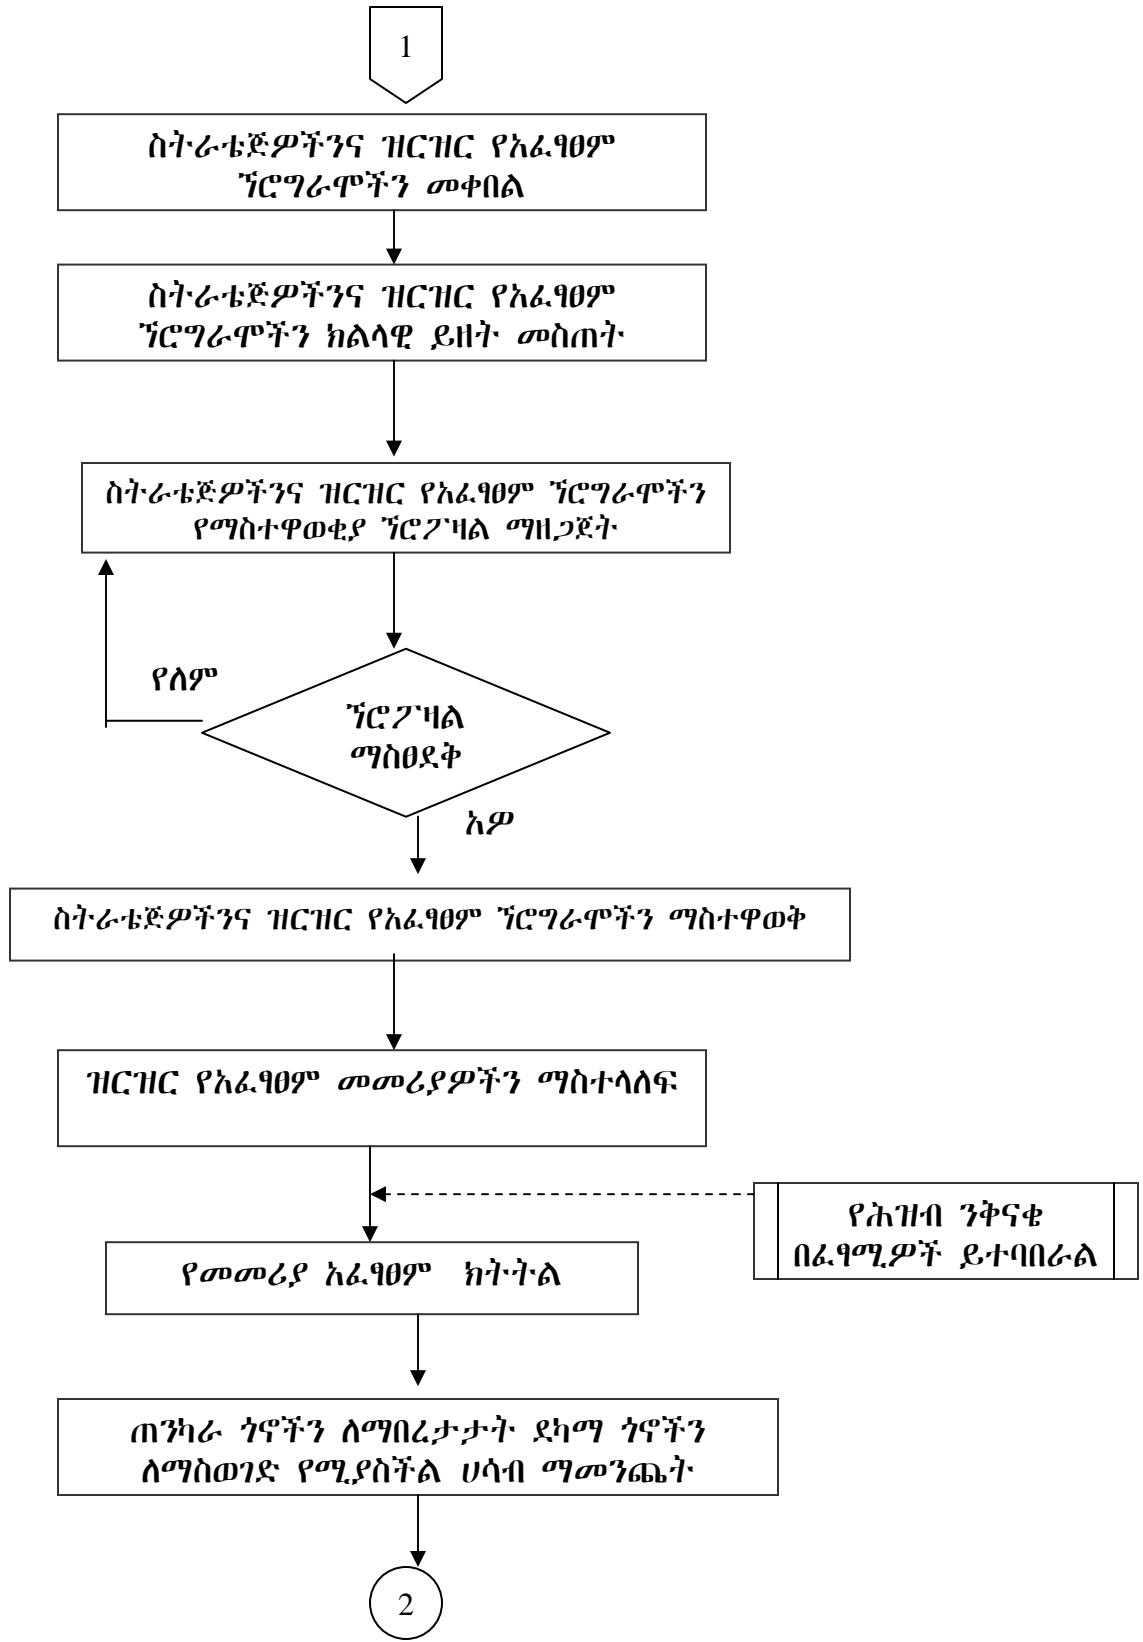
1

ስትራቴጅዎችንና ዝርዝር የአፈፃፀም ኘሮግራሞችን መቀበል

ስትራቴጅዎችንና ዝርዝር የአፈፃፀም ኘሮግራሞችን ክልላዊ ይዘት መስጠት

ስትራቴጅዎችንና ዝርዝር የአፈፃፀም ኘሮግራሞችን የማስተዋወቂያ ኘሮፖዛል ማዘጋጀት

የለም

ኘሮፖዛል ማስፀደቅ

አዎ

ስትራቴጅዎችንና ዝርዝር የአፈፃፀም ኘሮግራሞችን ማስተዋወቅ

ዝርዝር የአፈፃፀም መመሪያዎችን ማስተላለፍ

የሕዝብ ንቅናቄ በፈፃሚዎች ይተባበራል

የመመሪያ አፈፃፀም ክትትል

ጠንካራ ጎኖችን ለማበረታታት ደካማ ጎኖችን ለማስወገድ የሚያስችል ሀሳብ ማመንጨት

2